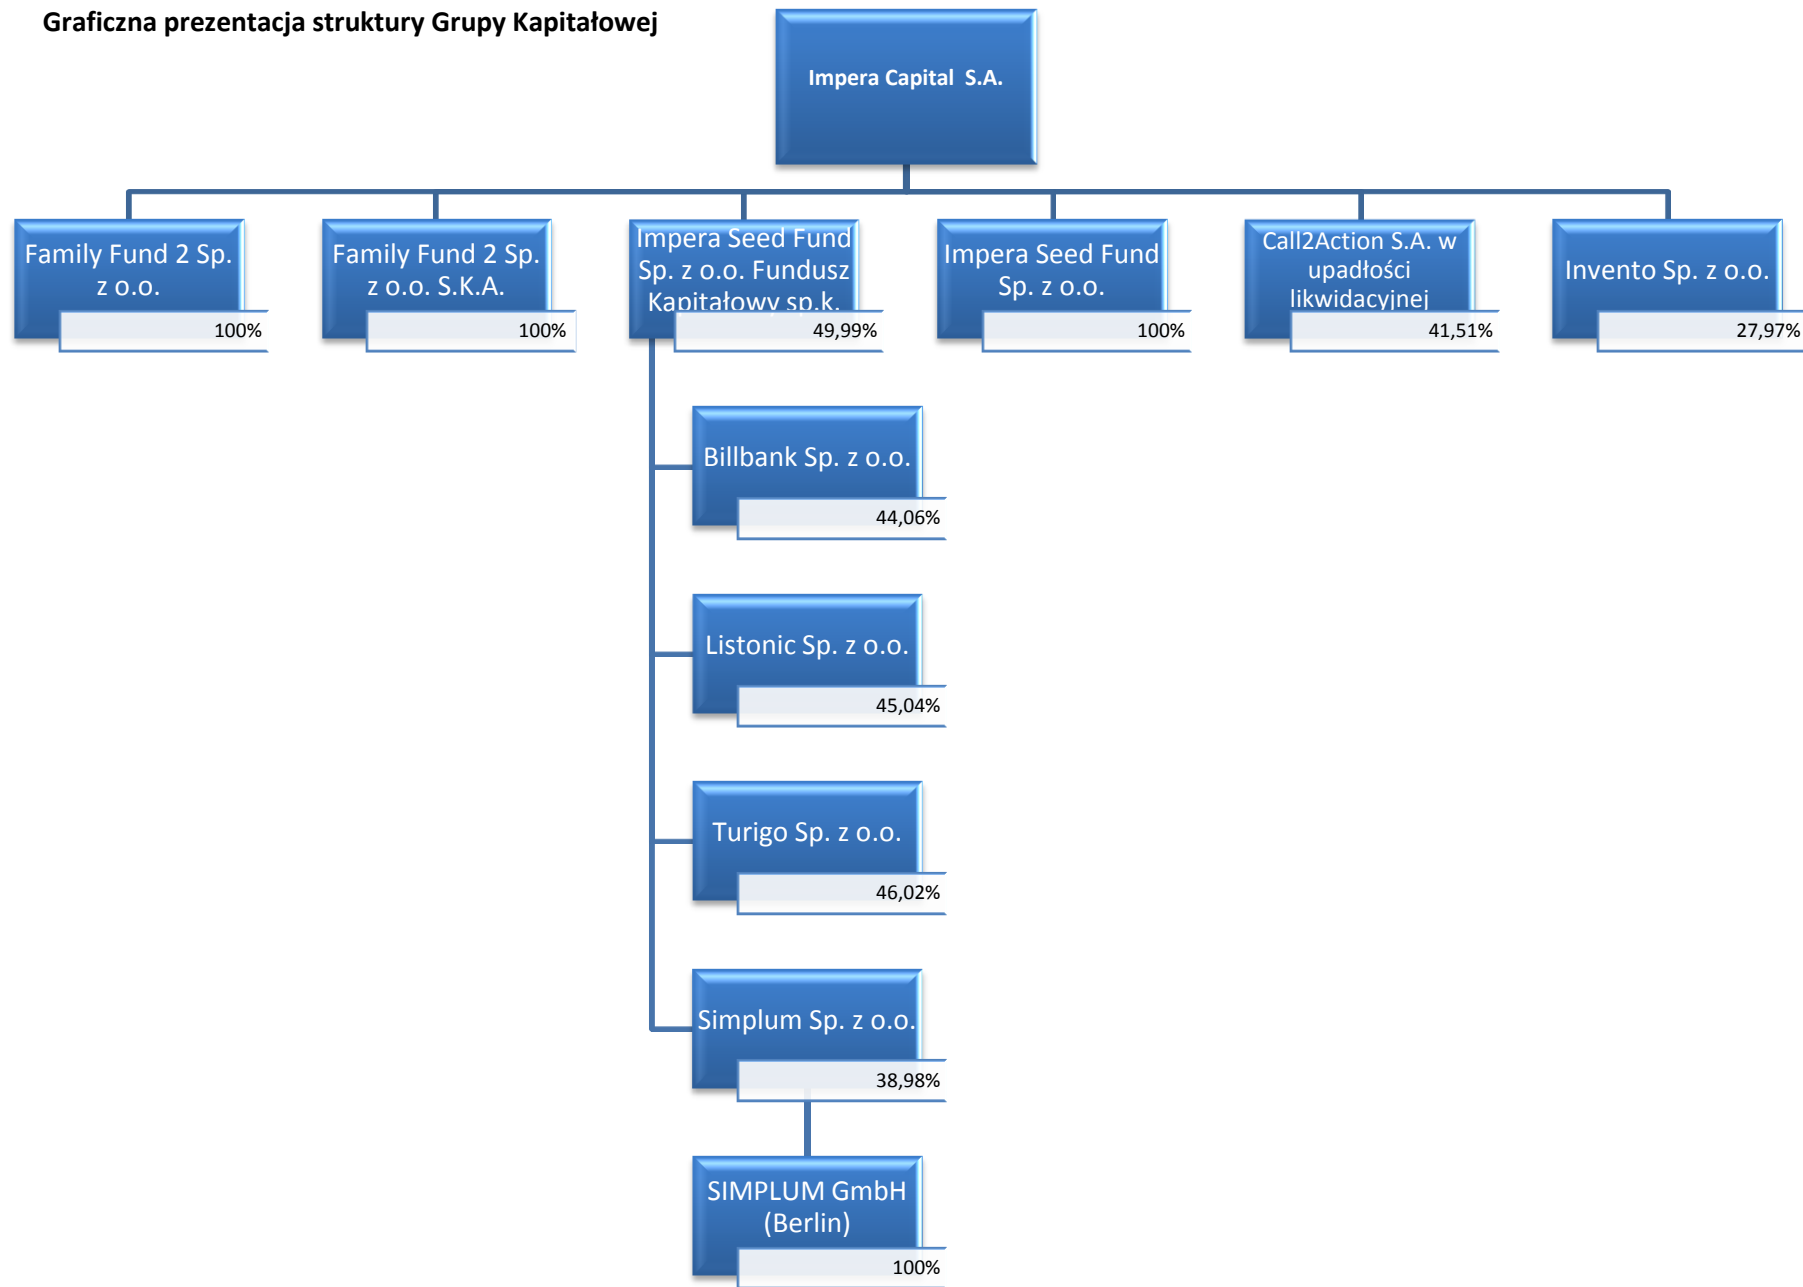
Graficzna prezentacja struktury Grupy Kapitałowej

Impera Capital S.A.

Family Fund 2 Sp. z o.o.
100%

Family Fund 2 Sp. z o.o. S.K.A.
100%

Impera Seed Fund Sp. z o.o. Fundusz Kapitałowy sp.k.
49,99%

Impera Seed Fund Sp. z o.o.
100%

Call2Action S.A. w upadłości likwidacyjnej
41,51%

Invento Sp. z o.o.
27,97%

Billbank Sp. z o.o.
44,06%

Listonic Sp. z o.o.
45,04%

Turigo Sp. z o.o.
46,02%

Simplum Sp. z o.o.
38,98%

SIMPLUM GmbH (Berlin)
100%